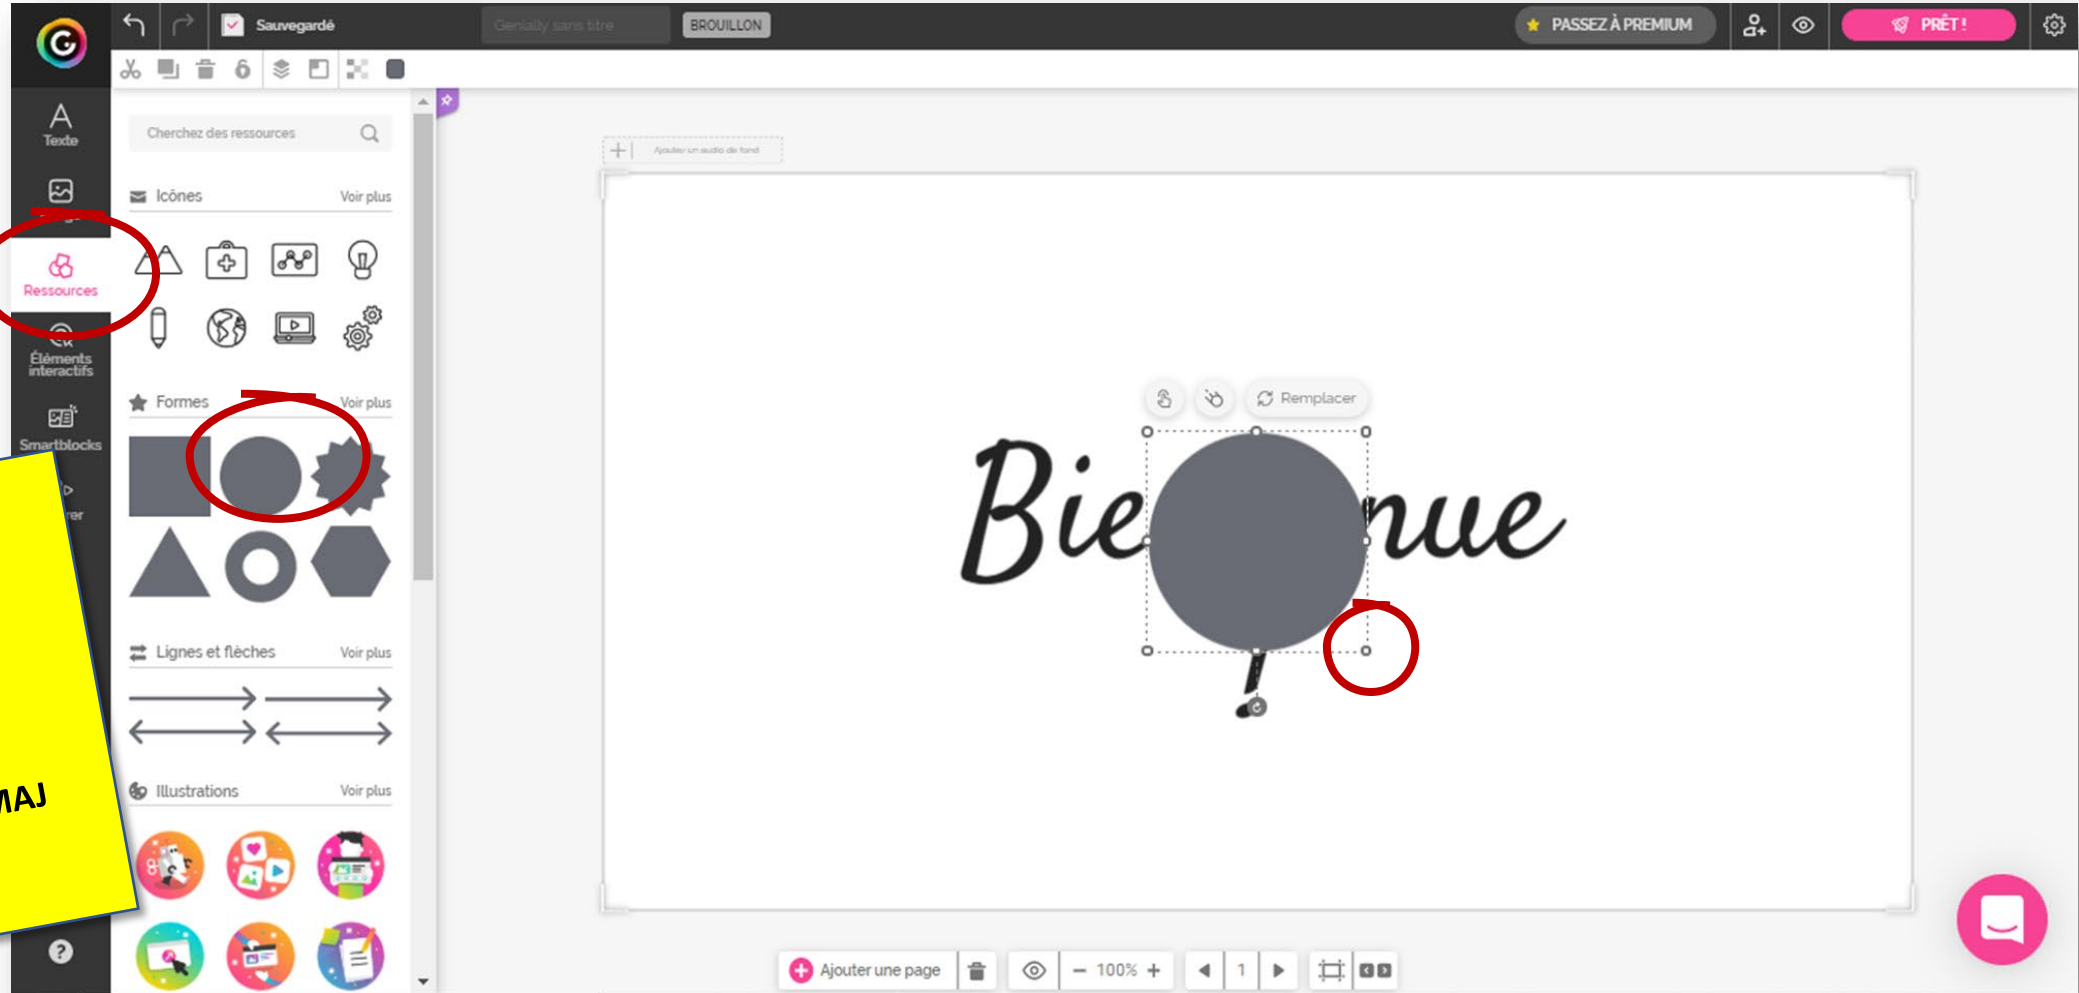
Sauvegardé

Genially sans titre

BROUILLON

PASSEZ À PREMIUM

PRÊT !

Texte

Ressources

Éléments interactifs

Smartblocks

rer

MAJ

Cherchez des ressources

Icônes

Voir plus

Formes

Voir plus

Lignes et flèches

Voir plus

Illustrations

Voir plus

Ajouter un audio de fond

Remplacer

Bie nue

Ajouter une page

100%

1